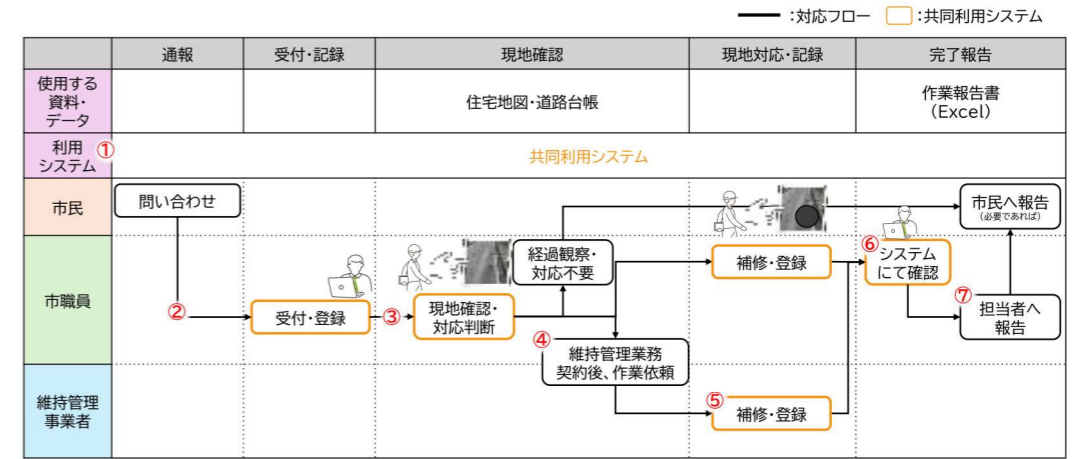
:対応フロー :共同利用システム

| | 通報 | 受付・記録 | 現地確認 | 現地対応・記録 | 完了報告 |
|---|---|---|---|---|---|
| 使用する資料・データ | | | 住宅地図・道路台帳 | | 作業報告書 (Excel) |
| 利用システム ① | 共同利用システム | | | | |
| 市民 | 問い合わせ | | | | 市民へ報告 (必要であれば) |
| 市職員 | ② | 受付・登録 | ③ 現地確認・対応判断 / 経過観察・対応不要 | 補修・登録 | ⑥ システムにて確認 / ⑦ 担当者へ報告 |
| 維持管理事業者 | | | ④ 維持管理業務契約後、作業依頼 | ⑤ 補修・登録 | |